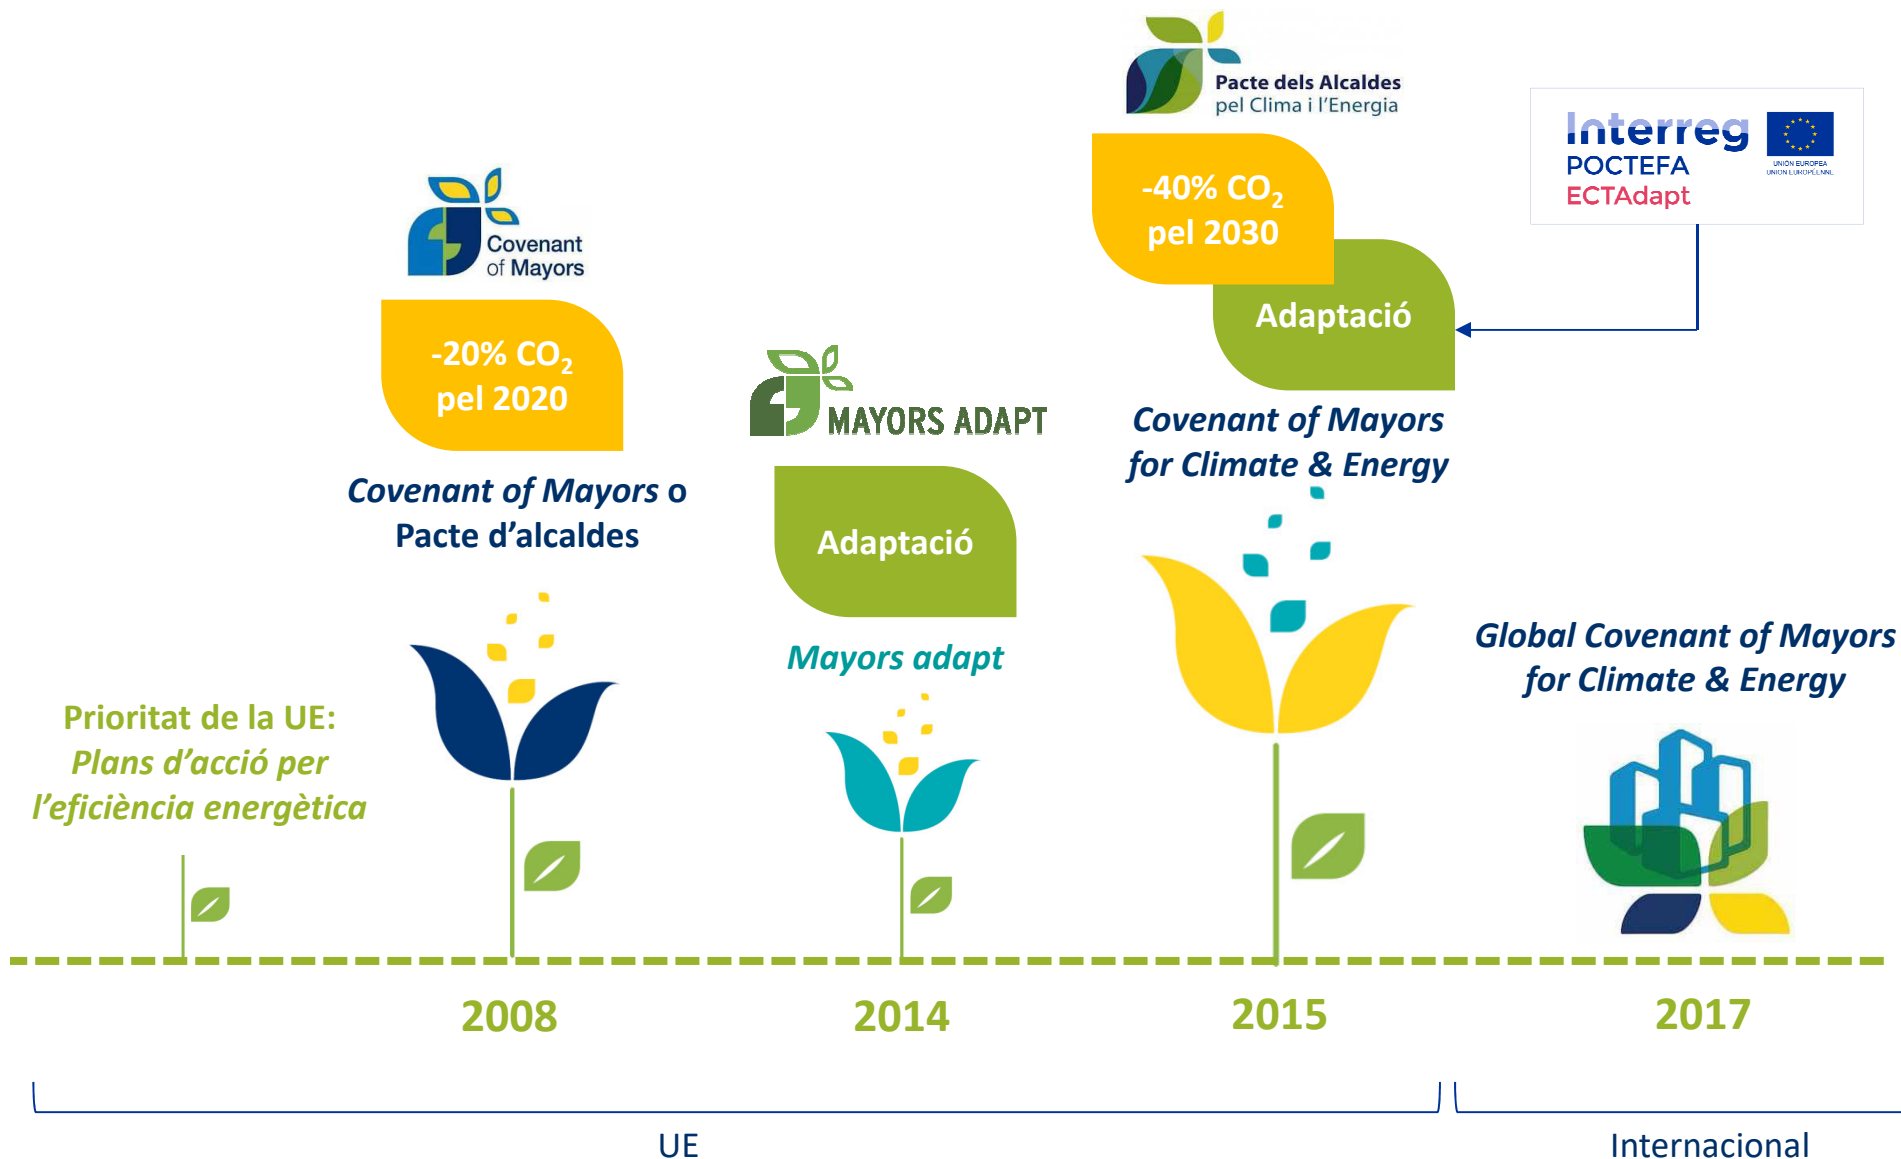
Pacte dels Alcaldes
pel Clima i l'Energia

Interreg
POCTEFA
ECTAdapt
UNION EUROPEA
UNION EUROPEENNE

-40% $CO_2$
pel 2030

Adaptació

Covenant
of Mayors

-20% $CO_2$
pel 2020

MAYORS ADAPT

Covenant of Mayors
for Climate & Energy

Covenant of Mayors o
Pacte d'alcaldes

Adaptació

Mayors adapt

Global Covenant of Mayors
for Climate & Energy

Prioritat de la UE:
Plans d'acció per
l'eficiència energètica

2008

2014

2015

2017

UE

Internacional